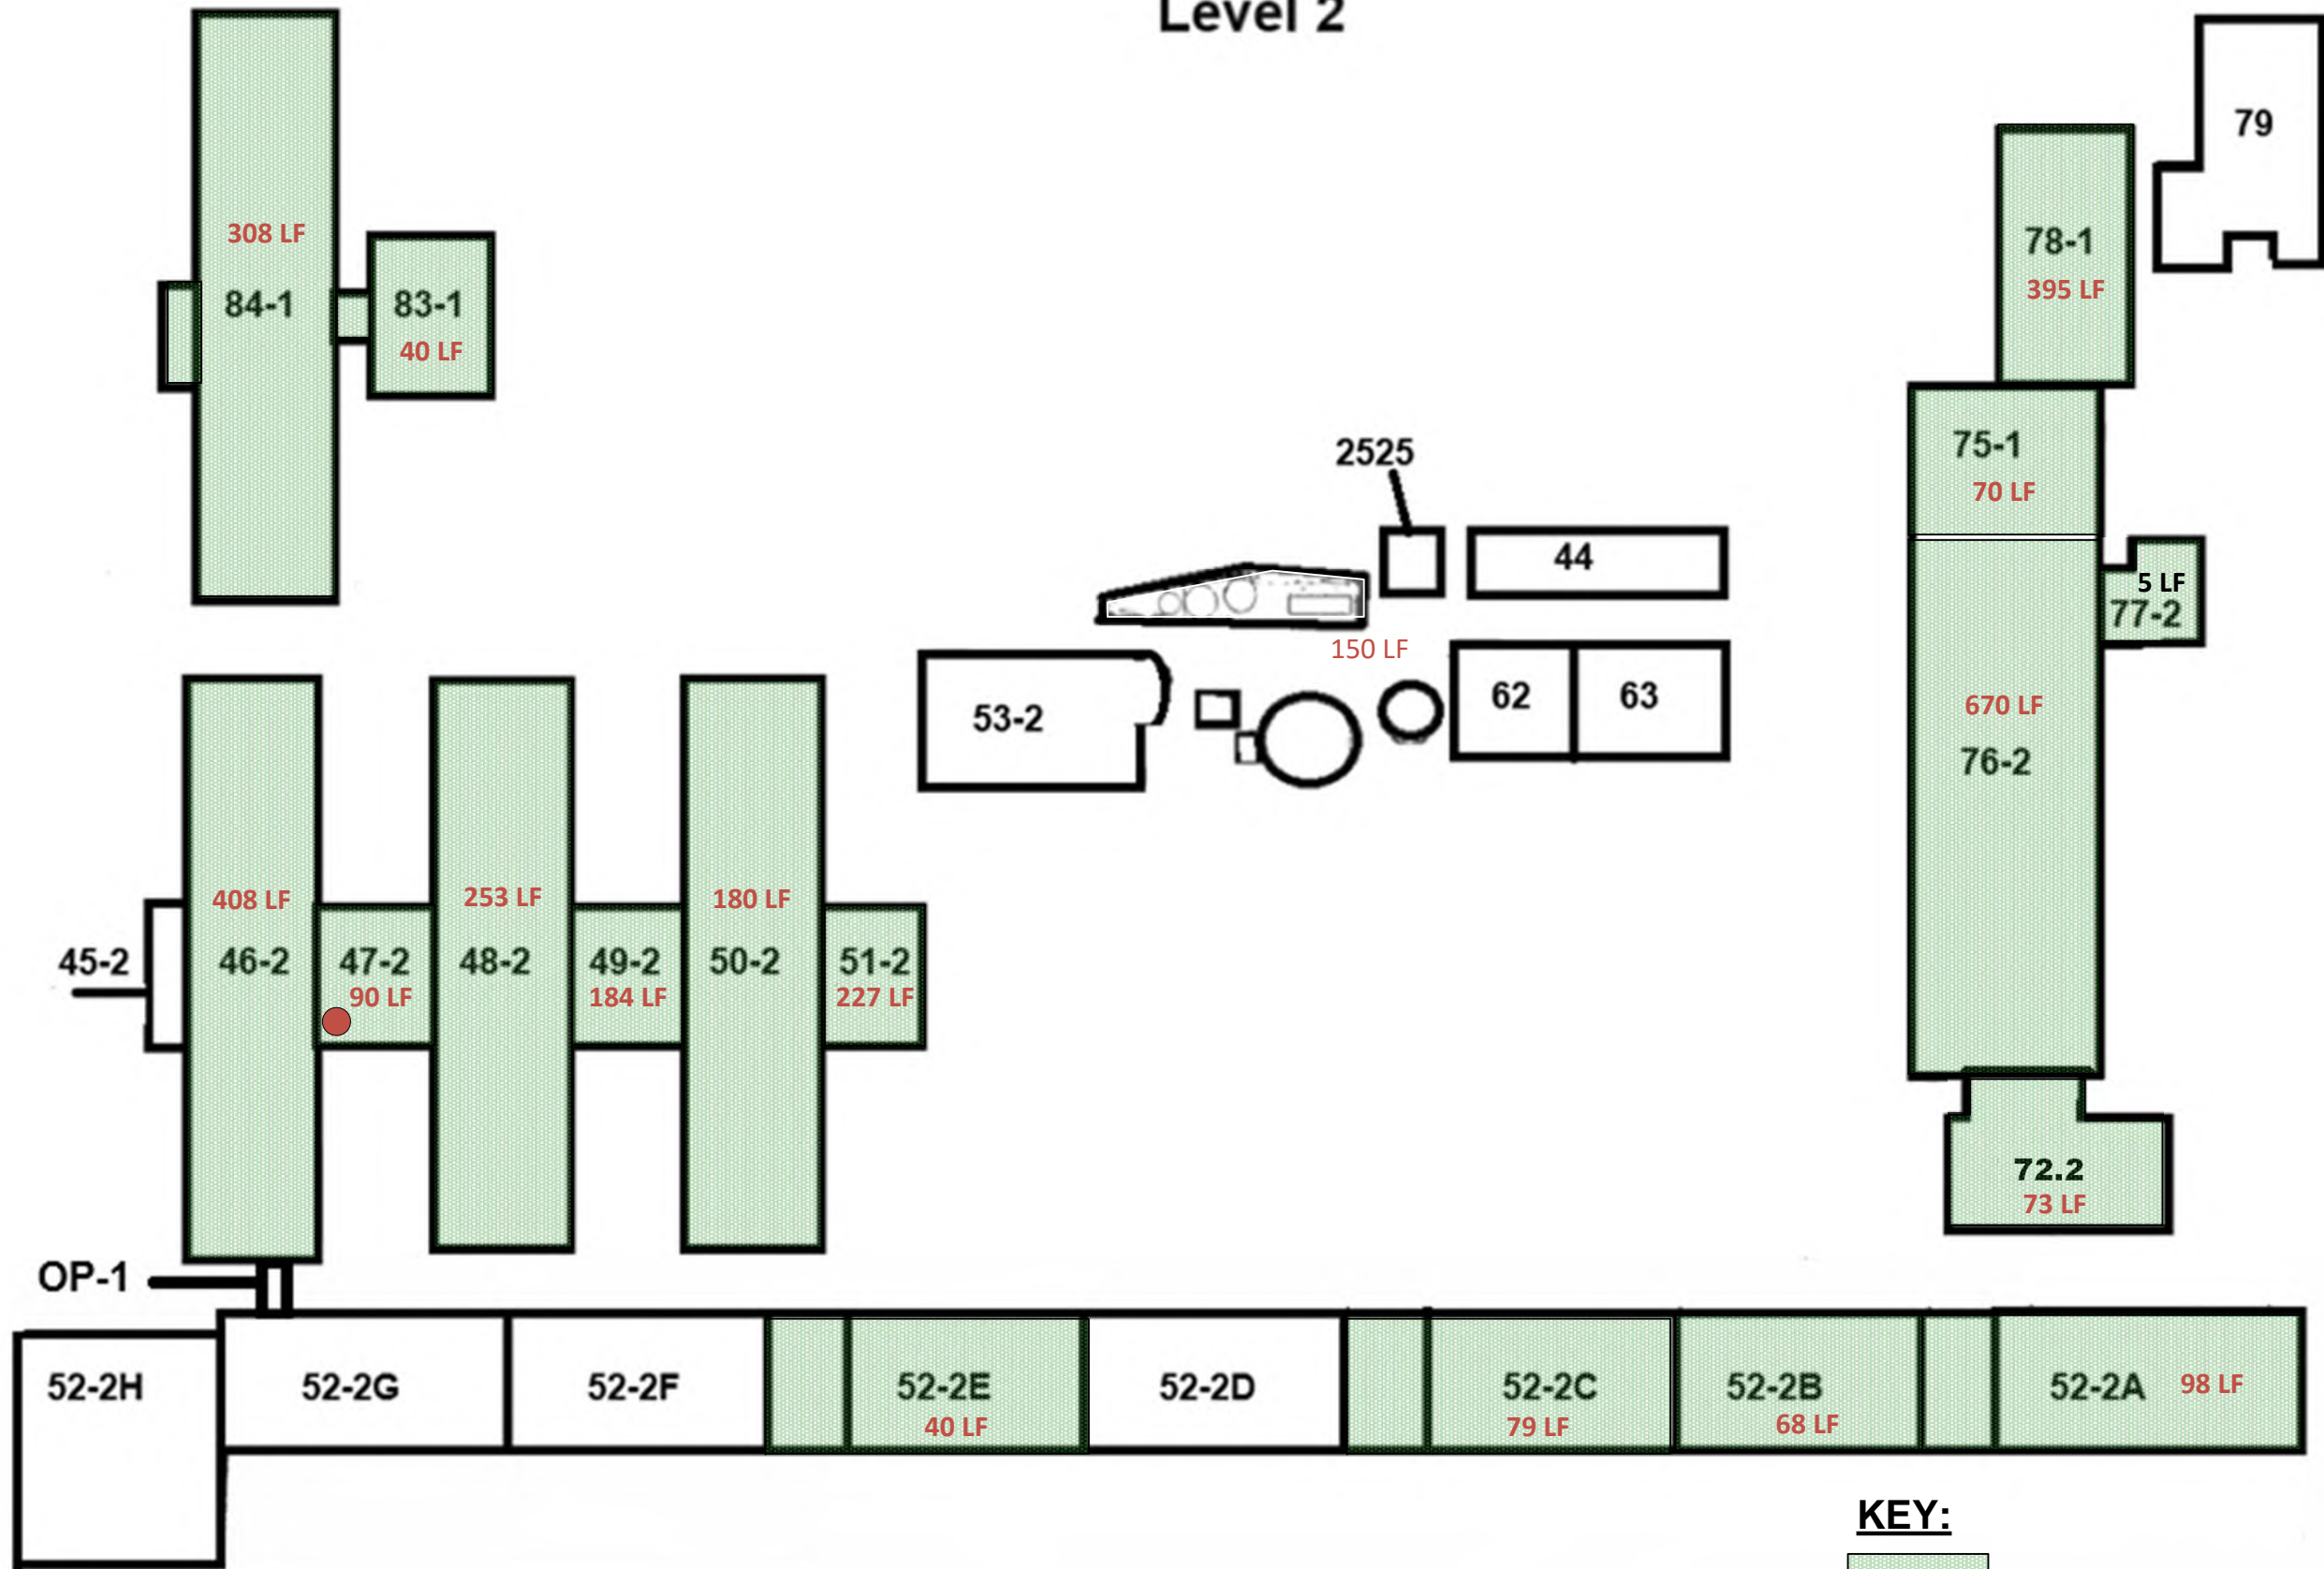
Level 2

308 LF
84-1
83-1
40 LF

79
78-1
395 LF

2525
44
75-1
70 LF
5 LF
77-2
150 LF
53-2
62
63
670 LF
76-2

408 LF
253 LF
180 LF
45-2
46-2
47-2
90 LF
48-2
49-2
184 LF
50-2
51-2
227 LF

72.2
73 LF

OP-1
52-2H
52-2G
52-2F
52-2E
40 LF
52-2D
52-2C
79 LF
52-2B
68 LF
52-2A
98 LF

KEY: